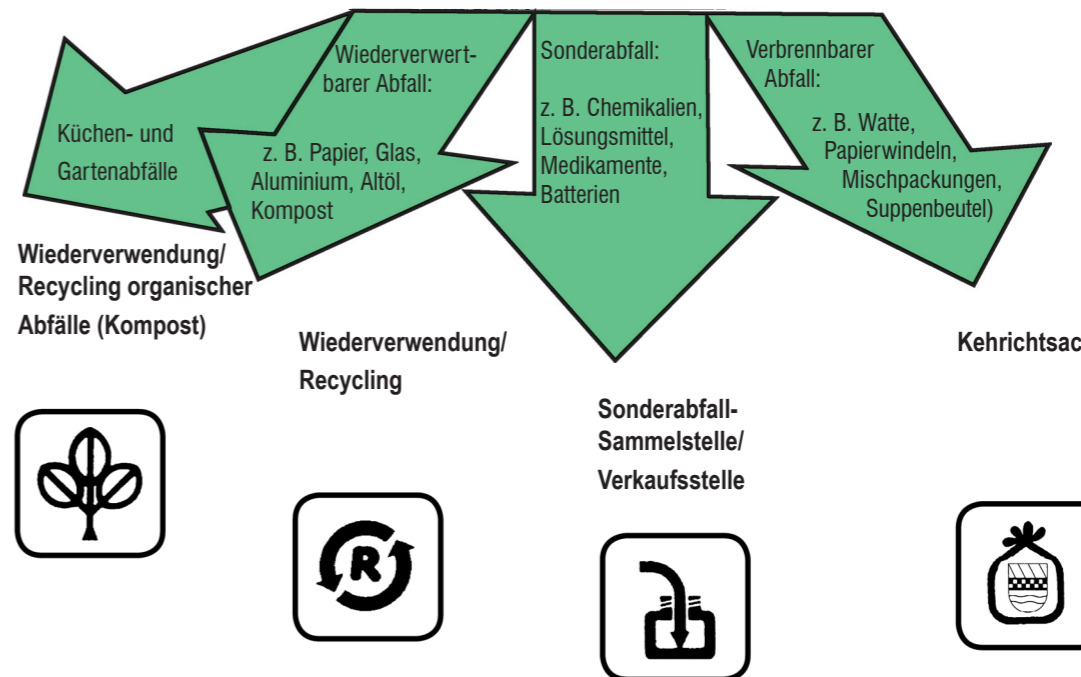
Küchen- und Gartenabfälle

Wiederverwertbarer Abfall:

z. B. Papier, Glas, Aluminium, Altöl, Kompost

Sonderabfall:

z. B. Chemikalien, Lösungsmittel, Medikamente, Batterien

Verbrennbarer Abfall:

z. B. Watte, Papierwindeln, Mischpackungen, Suppenbeutel)

Wiederverwendung/ Recycling organischer Abfälle (Kompost)

Wiederverwendung/ Recycling

Sonderabfall-Sammelstelle/ Verkaufsstelle

Kehrichtsac

R